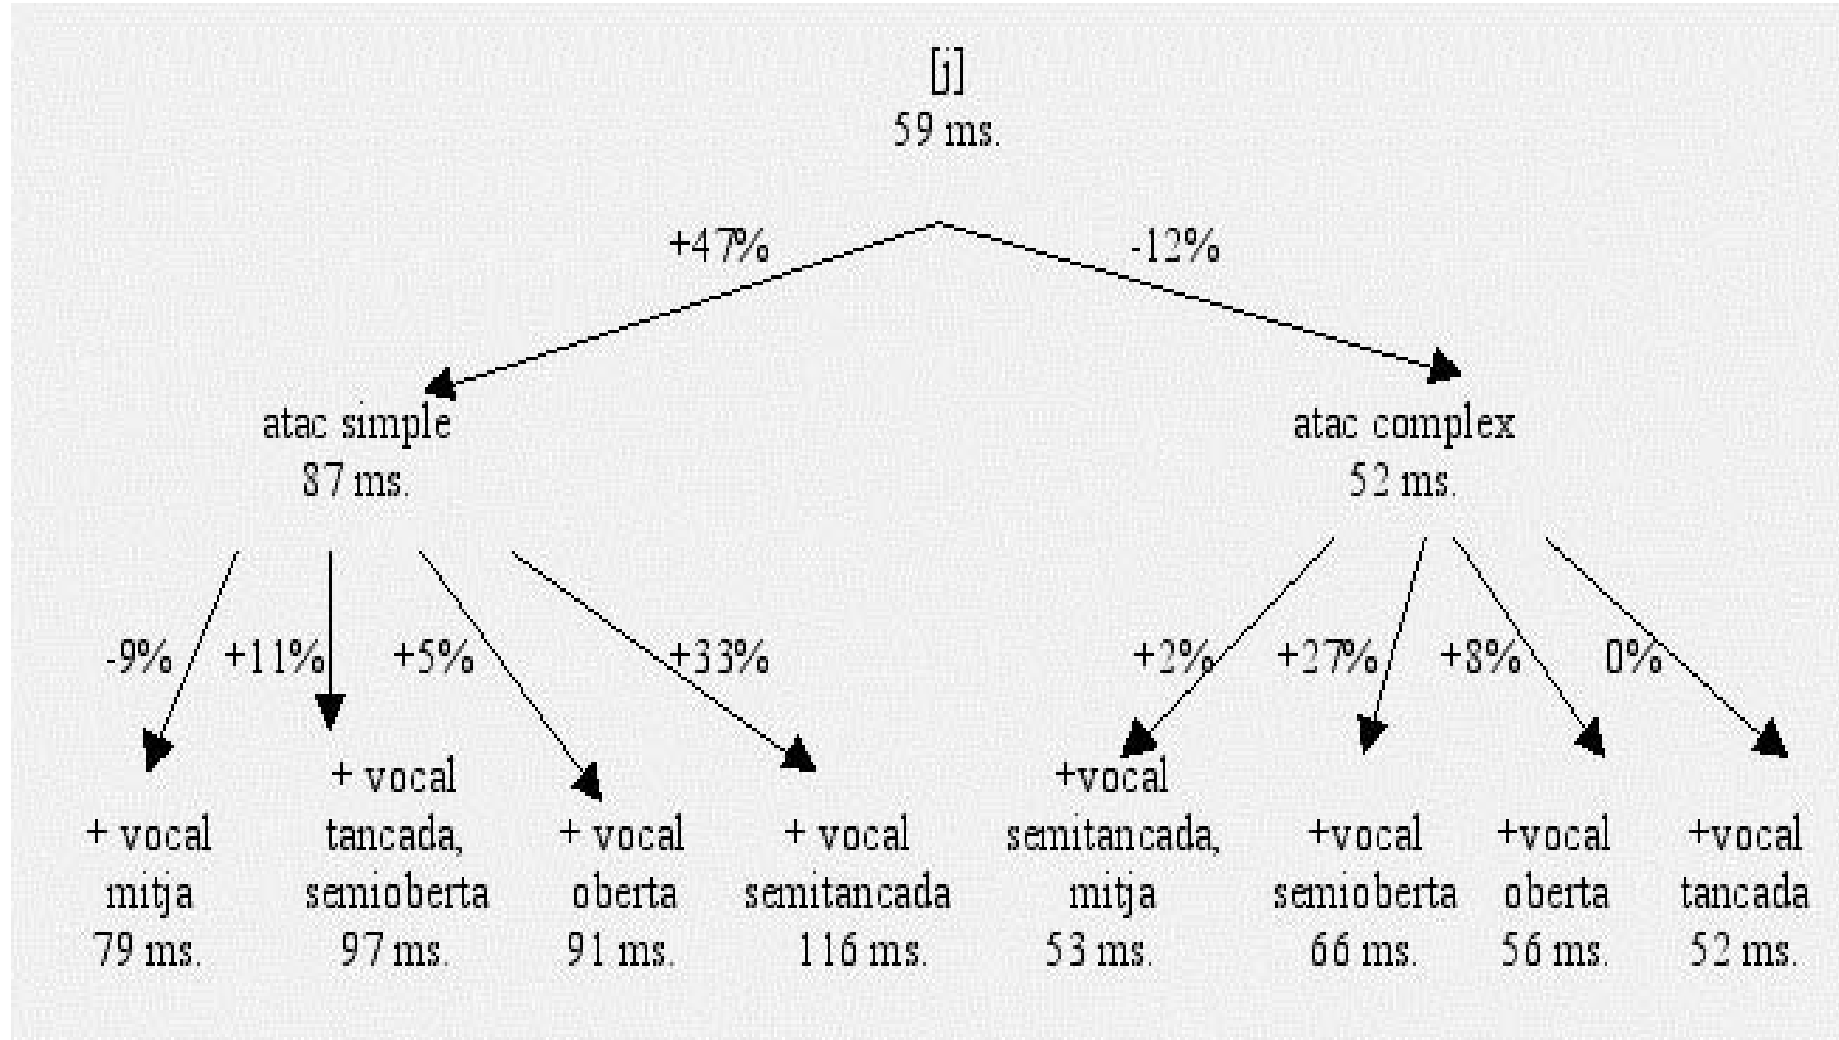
[j]
59 ms.

+47%

-12%

atac simple
87 ms.

atac complex
52 ms.

-9%

+11%

+5%

+33%

+2%

+27%

+8%

0%

+ vocal
mitja
79 ms.

+ vocal
tancada,
semioberta
97 ms.

+ vocal
oberta
91 ms.

+ vocal
semitancada
116 ms.

+vocal
semitancada,
mitja
53 ms.

+vocal
semioberta
66 ms.

+vocal
oberta
56 ms.

+vocal
tancada
52 ms.